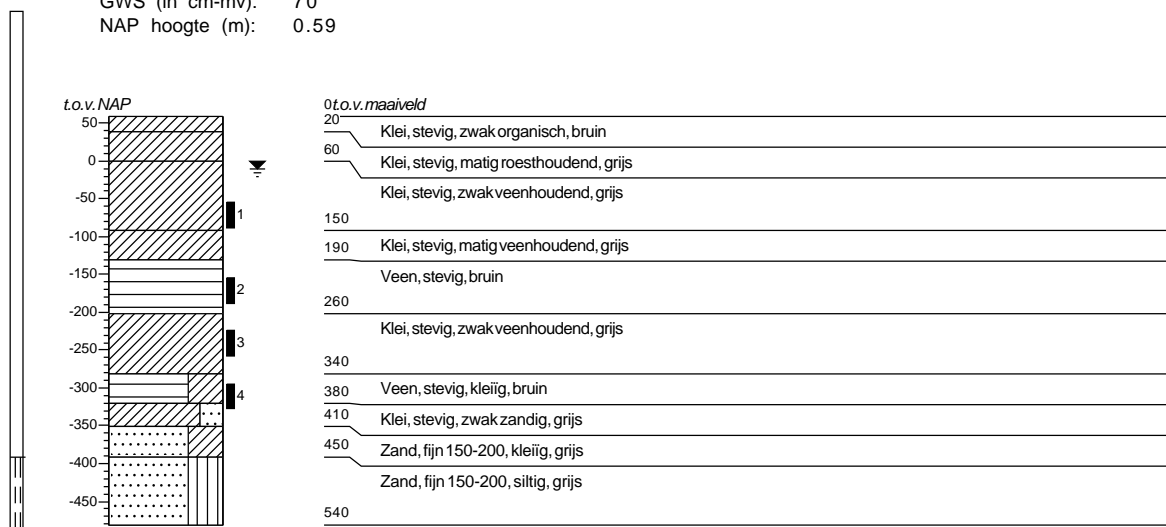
GWS (in cm-mv): 70
NAP hoogte (m): 0.59

t.o.v. NAP
50
0
-50
-100
-150
-200
-250
-300
-350
-400
-450

1
2
3
4

0 t.o.v. maaiveld
20
Klei, stevig, zwak organisch, bruin
60
Klei, stevig, matig roesthoudend, grijs
Klei, stevig, zwak veenhoudend, grijs
150
190
Klei, stevig, matig veenhoudend, grijs
Veen, stevig, bruin
260
Klei, stevig, zwak veenhoudend, grijs
340
380
Veen, stevig, kleïig, bruin
410
Klei, stevig, zwak zandig, grijs
450
Zand, fijn 150-200, kleïig, grijs
Zand, fijn 150-200, siltig, grijs
540